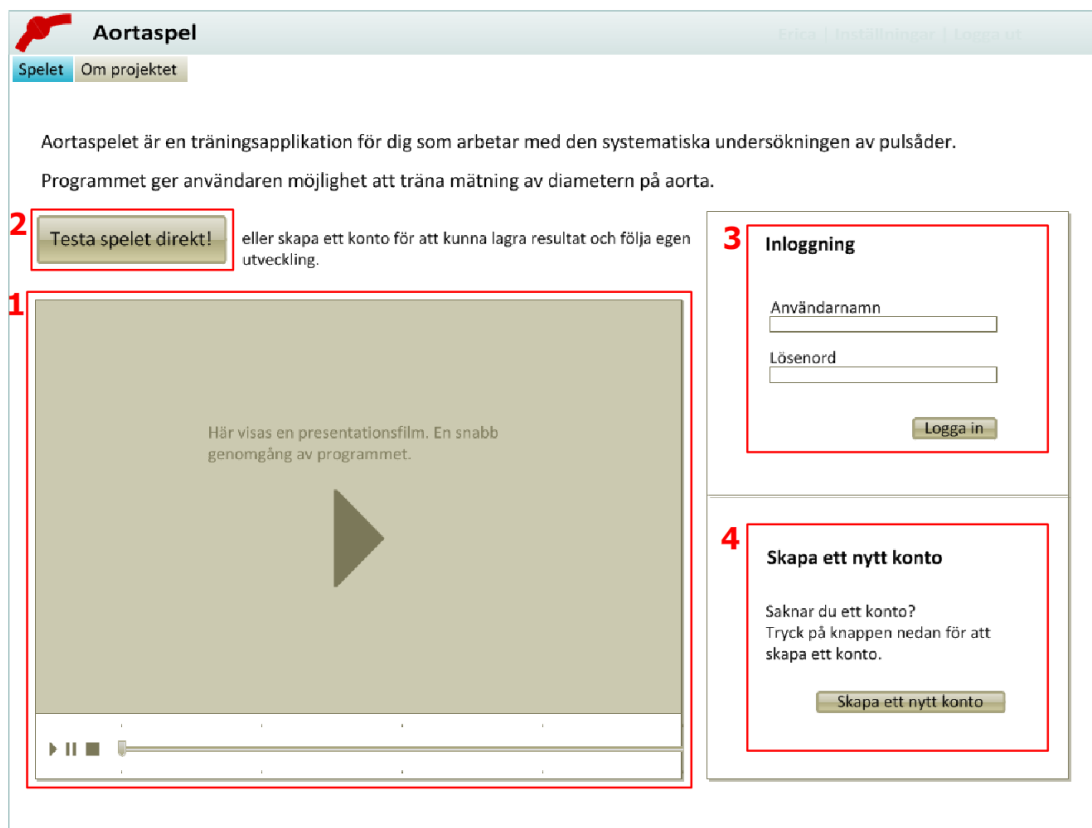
Aortaspel

Erica | Inställningar | Logga ut

Spelet Om projektet

Aortaspelet är en träningsapplikation för dig som arbetar med den systematiska undersökningen av pulsåder.

Programmet ger användaren möjlighet att träna mätning av diametern på aorta.

2

Testa spelet direkt!

eller skapa ett konto för att kunna lagra resultat och följa egen utveckling.

1

Här visas en presentationsfilm. En snabb genomgång av programmet.

3

Inloggning

Användarnamn

Lösenord

Logga in

4

Skapa ett nytt konto

Saknar du ett konto?
Tryck på knappen nedan för att skapa ett konto.

Skapa ett nytt konto